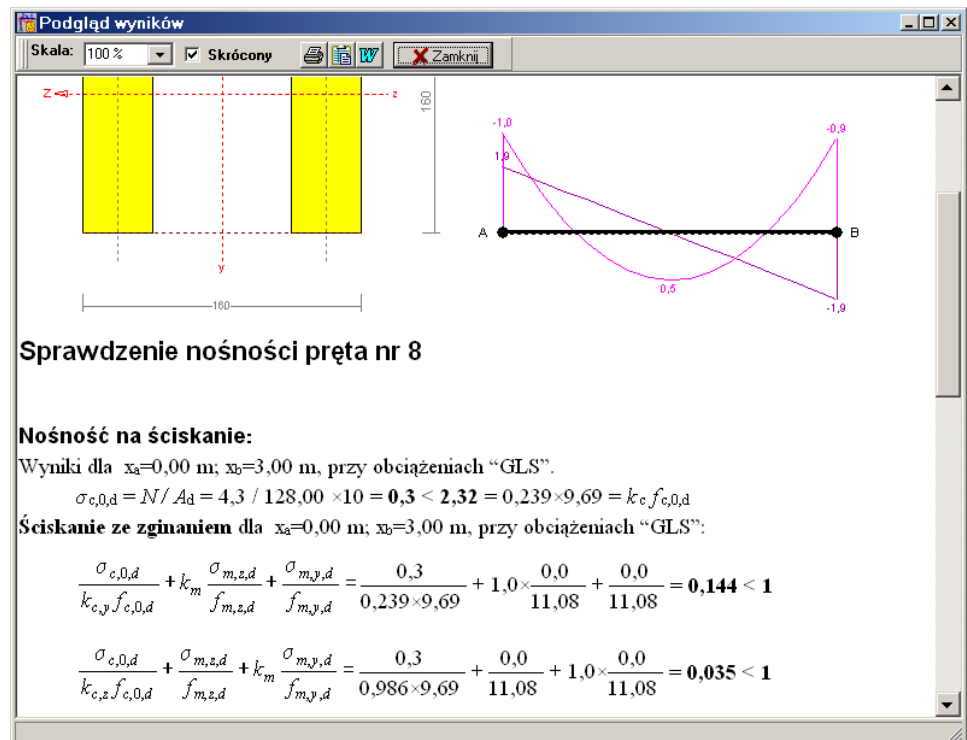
Podgląd wyników

Skala: 100 % Skrócony Zamknij

Z z 160 y 160

-1,0 1,9 -0,9 A B 0,5 -1,9

Sprawdzenie nośności pręta nr 8

Nośność na ściskanie:

Wyniki dla $x_a$=0,00 m; $x_b$=3,00 m, przy obciążeniach “GLS”.

$\sigma_{c,0,d} = N / A_d = 4,3 / 128,00 \times 10 = \mathbf{0,3} < \mathbf{2,32} = 0,239 \times 9,69 = k_c\, f_{c,0,d}$

Ściskanie ze zginaniem dla $x_a$=0,00 m; $x_b$=3,00 m, przy obciążeniach “GLS”:

$\frac{\sigma_{c,0,d}}{k_{c,y} f_{c,0,d}} + k_m \frac{\sigma_{m,z,d}}{f_{m,z,d}} + \frac{\sigma_{m,y,d}}{f_{m,y,d}} = \frac{0,3}{0,239 \times 9,69} + 1,0 \times \frac{0,0}{11,08} + \frac{0,0}{11,08} = \mathbf{0,144} < \mathbf{1}$

$\frac{\sigma_{c,0,d}}{k_{c,z} f_{c,0,d}} + \frac{\sigma_{m,z,d}}{f_{m,z,d}} + k_m \frac{\sigma_{m,y,d}}{f_{m,y,d}} = \frac{0,3}{0,986 \times 9,69} + \frac{0,0}{11,08} + 1,0 \times \frac{0,0}{11,08} = \mathbf{0,035} < \mathbf{1}$